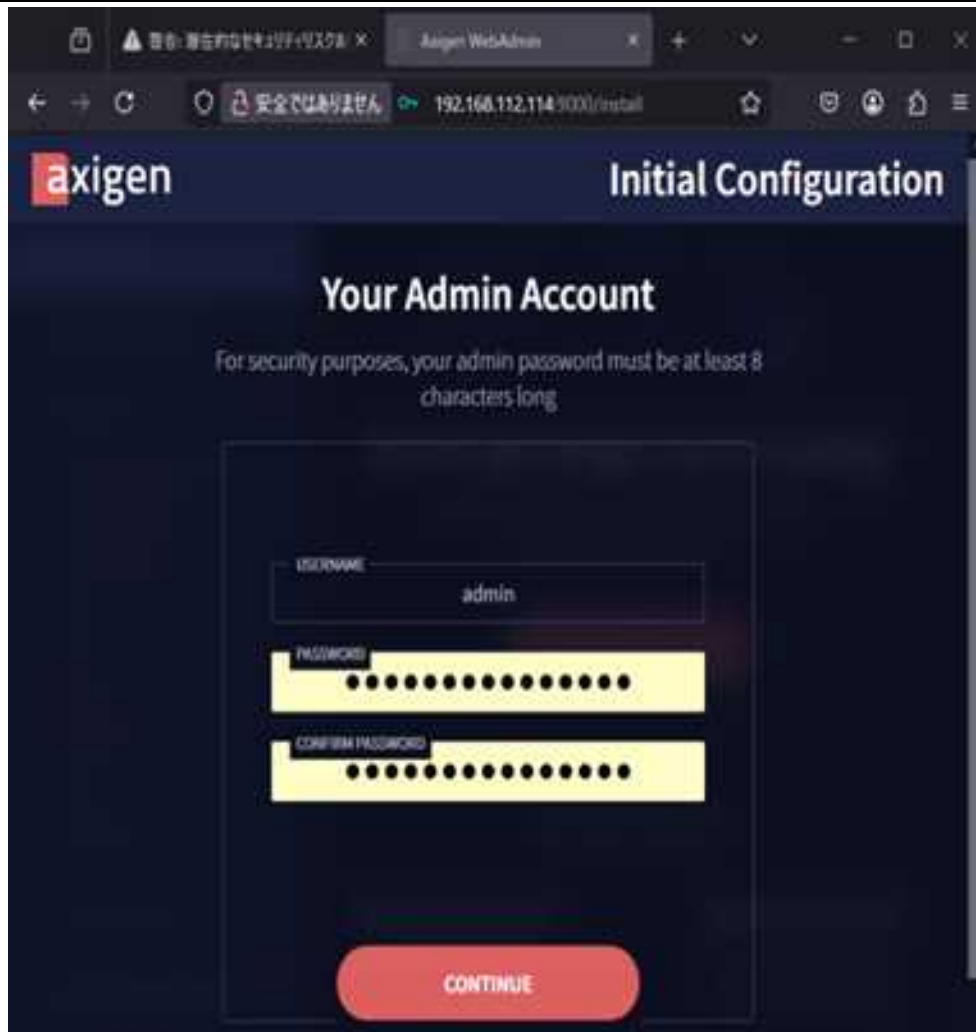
警告: 潜在的なセキュリティリスク ×
Axigen WebAdmin ×
安全ではありません
192.168.112.114:9000/install

axigen
Initial Configuration

Your Admin Account

For security purposes, your admin password must be at least 8 characters long

USERNAME
admin
PASSWORD
••••••••••••••••
CONFIRM PASSWORD
••••••••••••••••

CONTINUE